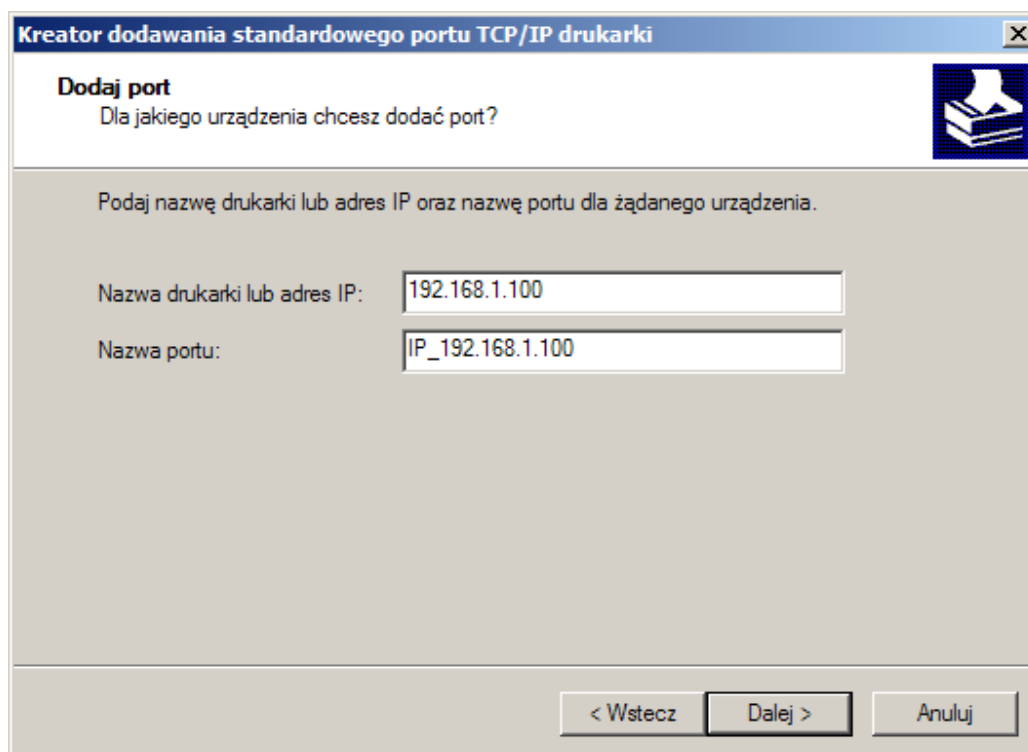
Kreator dodawania standardowego portu TCP/IP drukarki

Dodaj port
Dla jakiego urządzenia chcesz dodać port?

Podaj nazwę drukarki lub adres IP oraz nazwę portu dla żądanego urządzenia.

Nazwa drukarki lub adres IP: 192.168.1.100

Nazwa portu: IP_192.168.1.100

< Wstecz
Dalej >
Anuluj